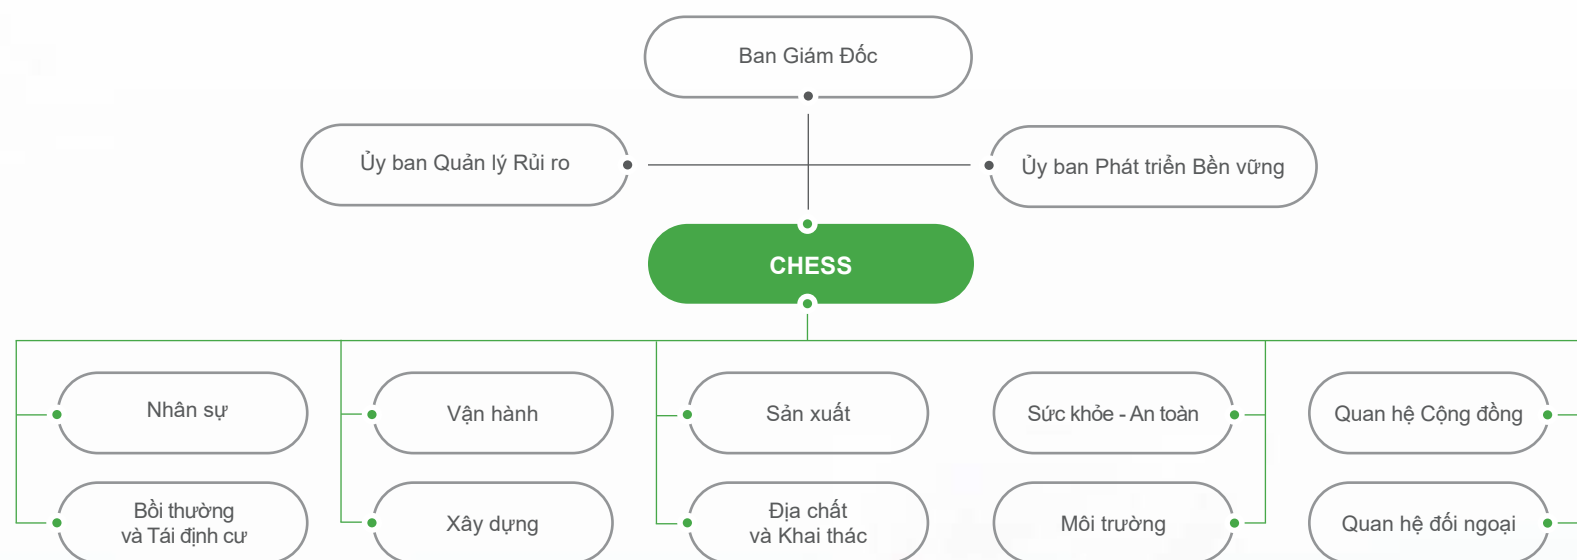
Ban Giám Đốc

Ủy ban Quản lý Rủi ro

Ủy ban Phát triển Bền vững

CHESS

Nhân sự

Bồi thường và Tái định cư

Vận hành

Xây dựng

Sản xuất

Địa chất và Khai thác

Sức khỏe - An toàn

Môi trường

Quan hệ Cộng đồng

Quan hệ đối ngoại